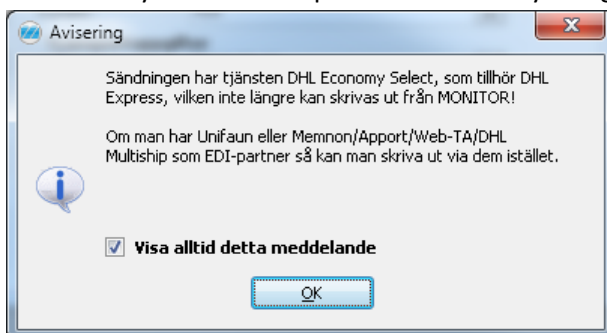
Avisering

Sändningen har tjänsten DHL Economy Select, som tillhör DHL Express, vilken inte längre kan skrivas ut från MONITOR!

Om man har Unifaun eller Memnon/Apport/Web-TA/DHL Multiship som EDI-partner så kan man skriva ut via dem istället.

Visa alltid detta meddelande

OK